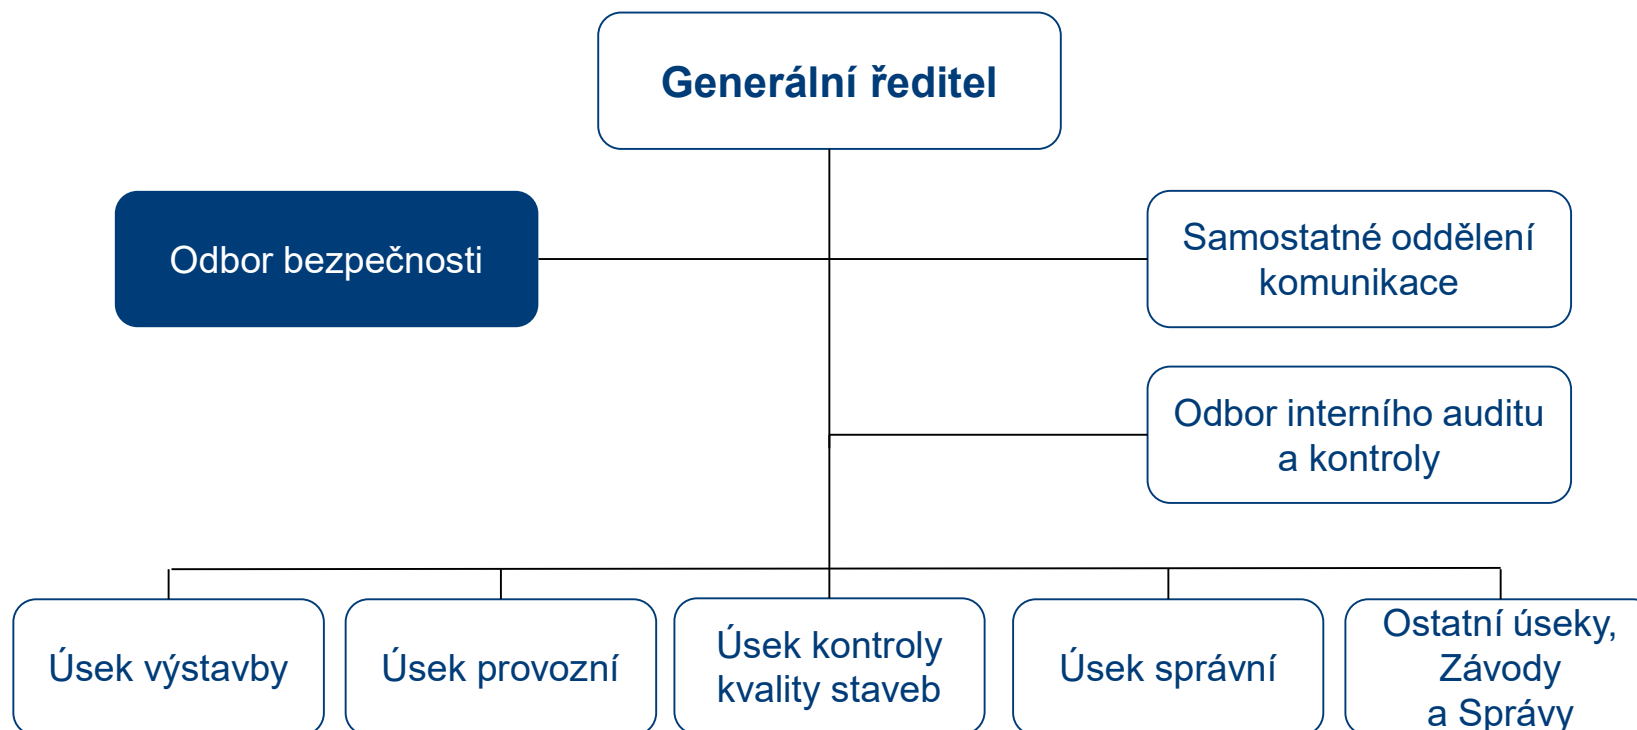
Generální ředitel

Odbor bezpečnosti

Samostatné oddělení komunikace

Odbor interního auditu a kontroly

Úsek výstavby

Úsek provozní

Úsek kontroly kvality staveb

Úsek správní

Ostatní úseky, Závody a Správy